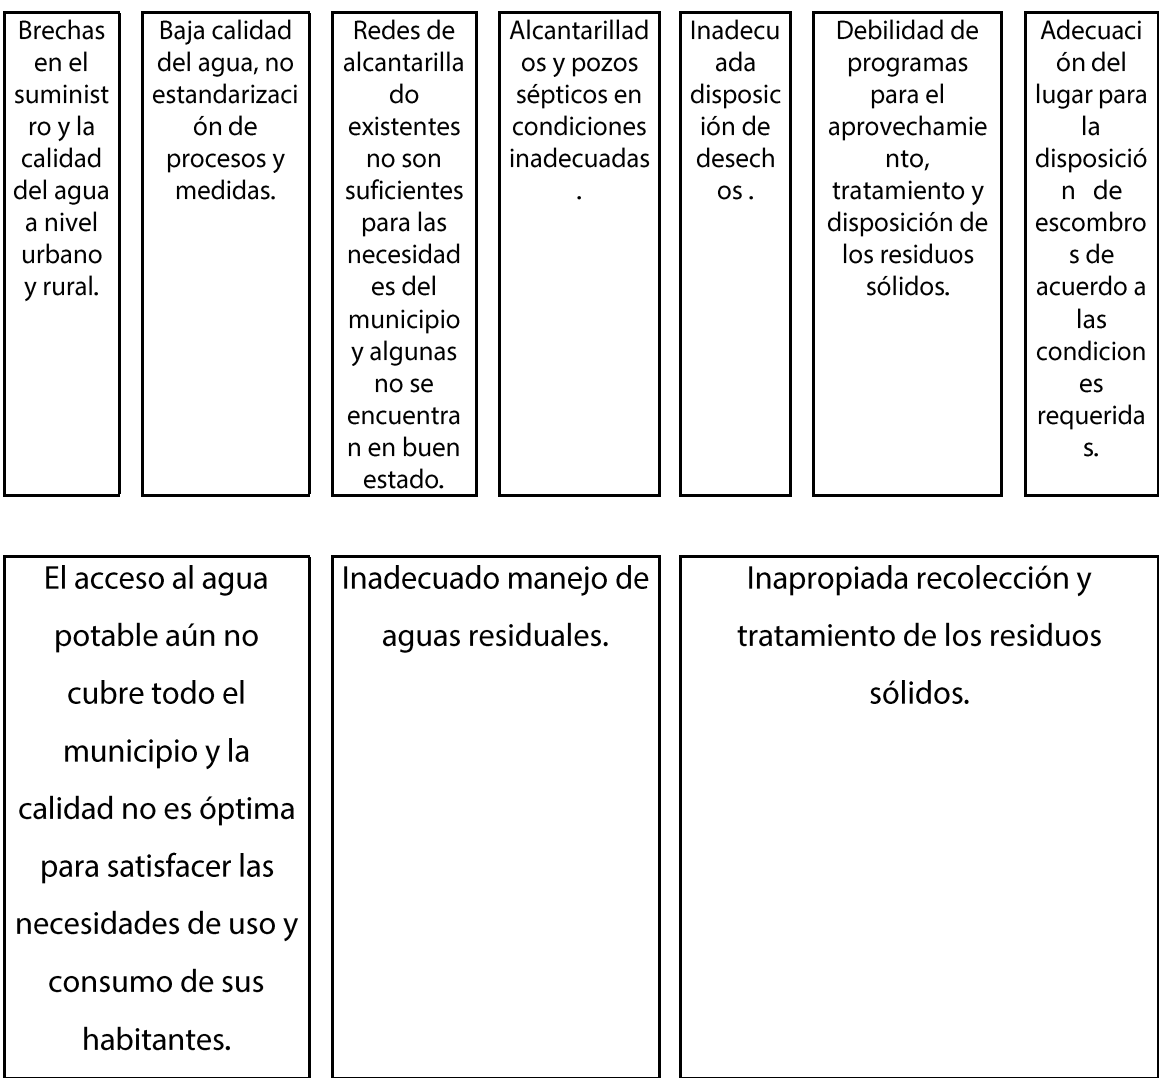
Brechas en el suministro y la calidad del agua a nivel urbano y rural.

Baja calidad del agua, no estandarización de procesos y medidas.

Redes de alcantarillado existentes no son suficientes para las necesidades del municipio y algunas no se encuentran en buen estado.

Alcantarillados y pozos sépticos en condiciones inadecuadas .

Inadecuada disposición de desechos .

Debilidad de programas para el aprovechamiento, tratamiento y disposición de los residuos sólidos.

Adecuación del lugar para la disposición de escombros de acuerdo a las condiciones requeridas.

El acceso al agua potable aún no cubre todo el municipio y la calidad no es óptima para satisfacer las necesidades de uso y consumo de sus habitantes.

Inadecuado manejo de aguas residuales.

Inapropiada recolección y tratamiento de los residuos sólidos.